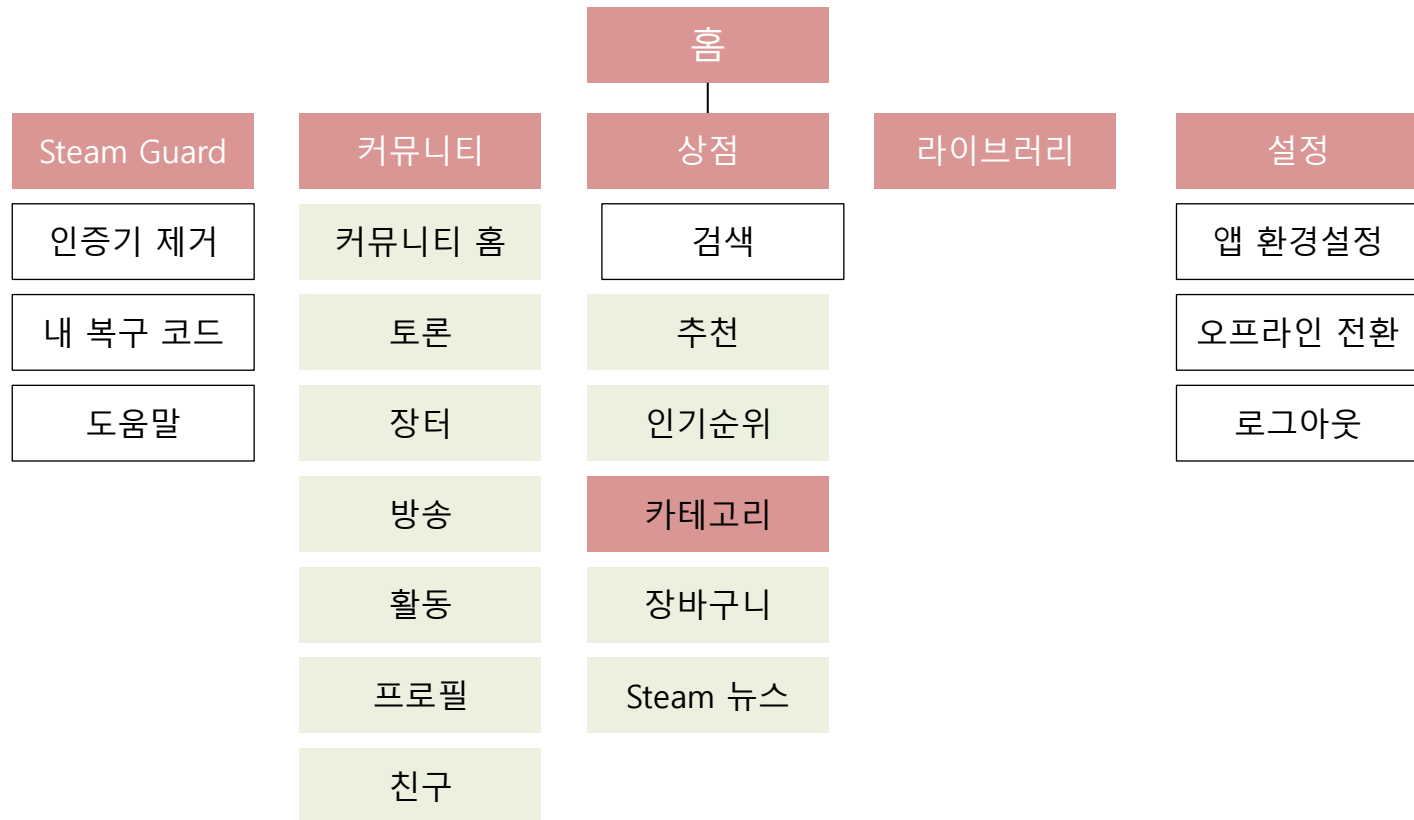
홈

Steam Guard
인증기 제거
내 복구 코드
도움말

커뮤니티
커뮤니티 홈
토론
장터
방송
활동
프로필
친구

상점
검색
추천
인기순위
카테고리
장바구니
Steam 뉴스

라이브러리

설정
앱 환경설정
오프라인 전환
로그아웃